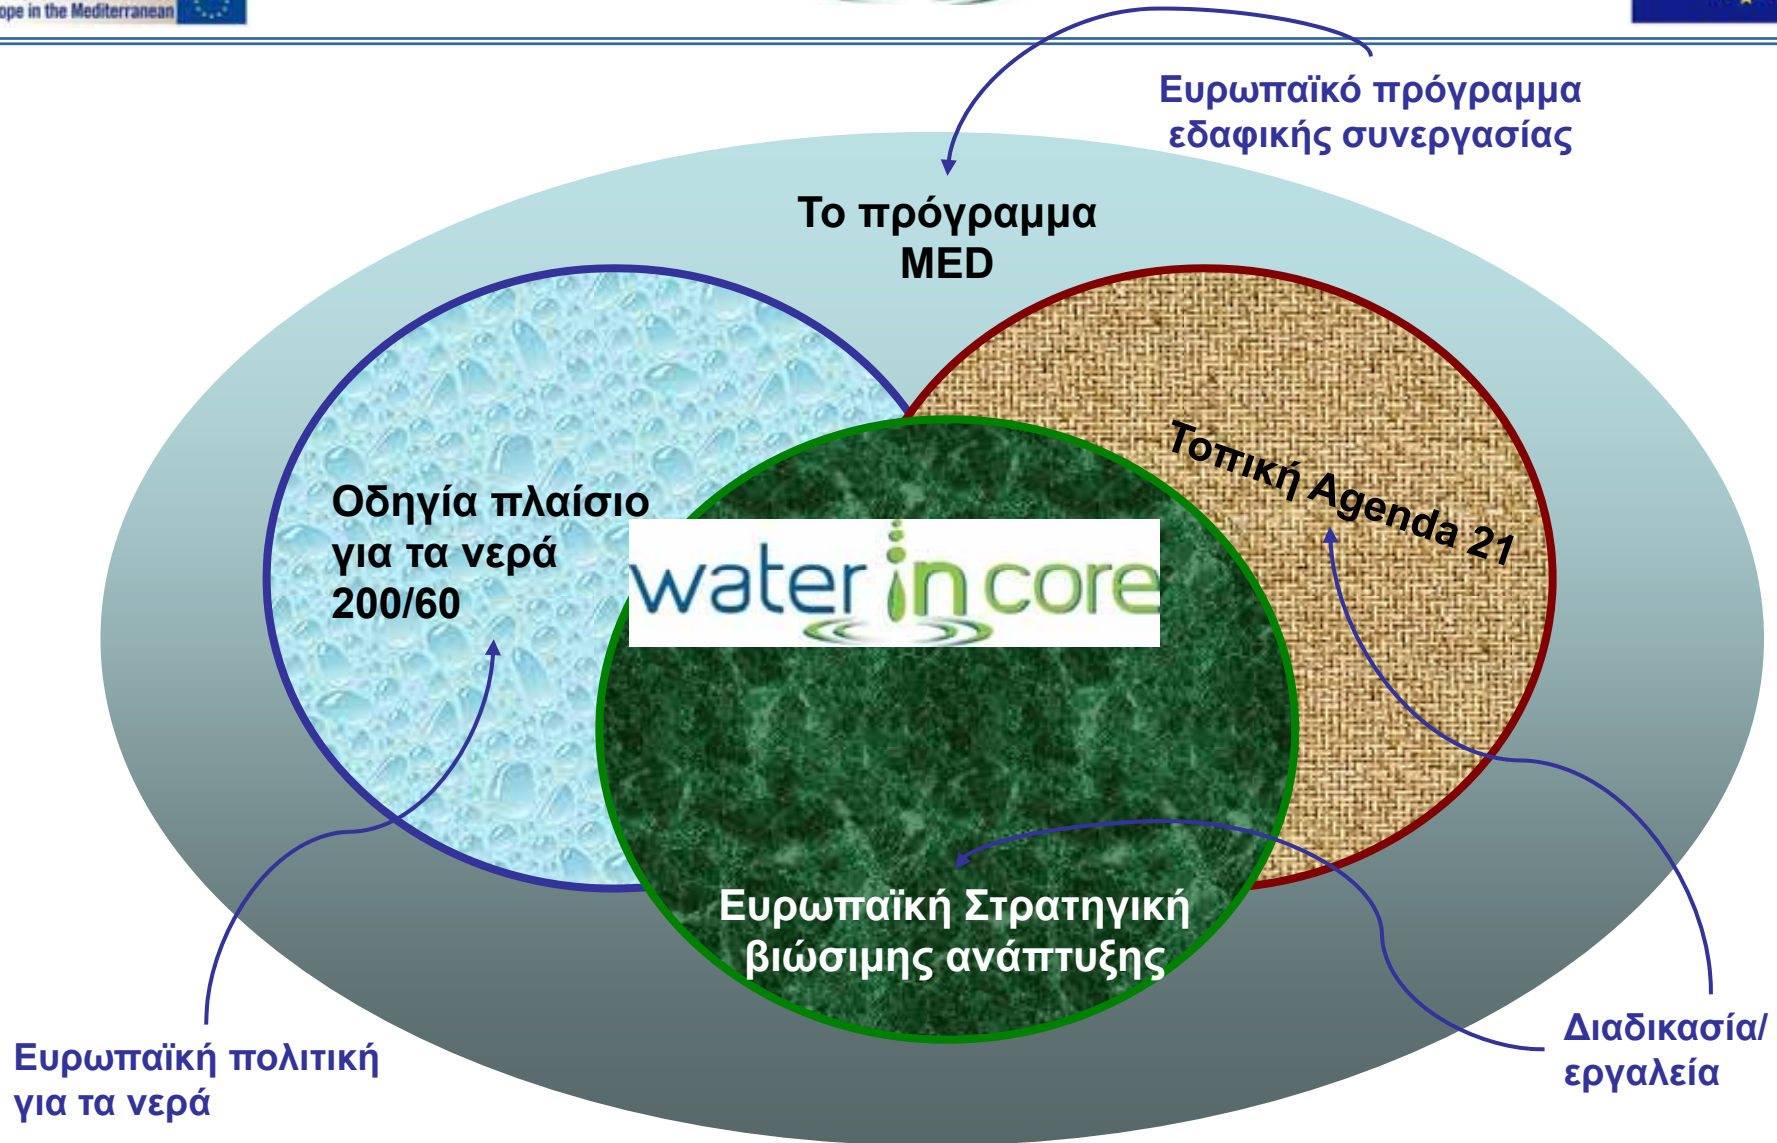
ope in the Mediterranean

Ευρωπαϊκό πρόγραμμα εδαφικής συνεργασίας

Το πρόγραμμα MED

Οδηγία πλαίσιο για τα νερά 200/60

water in core

Τοπική Agenda 21

Ευρωπαϊκή Στρατηγική βιώσιμης ανάπτυξης

Ευρωπαϊκή πολιτική για τα νερά

Διαδικασία/ εργαλεία